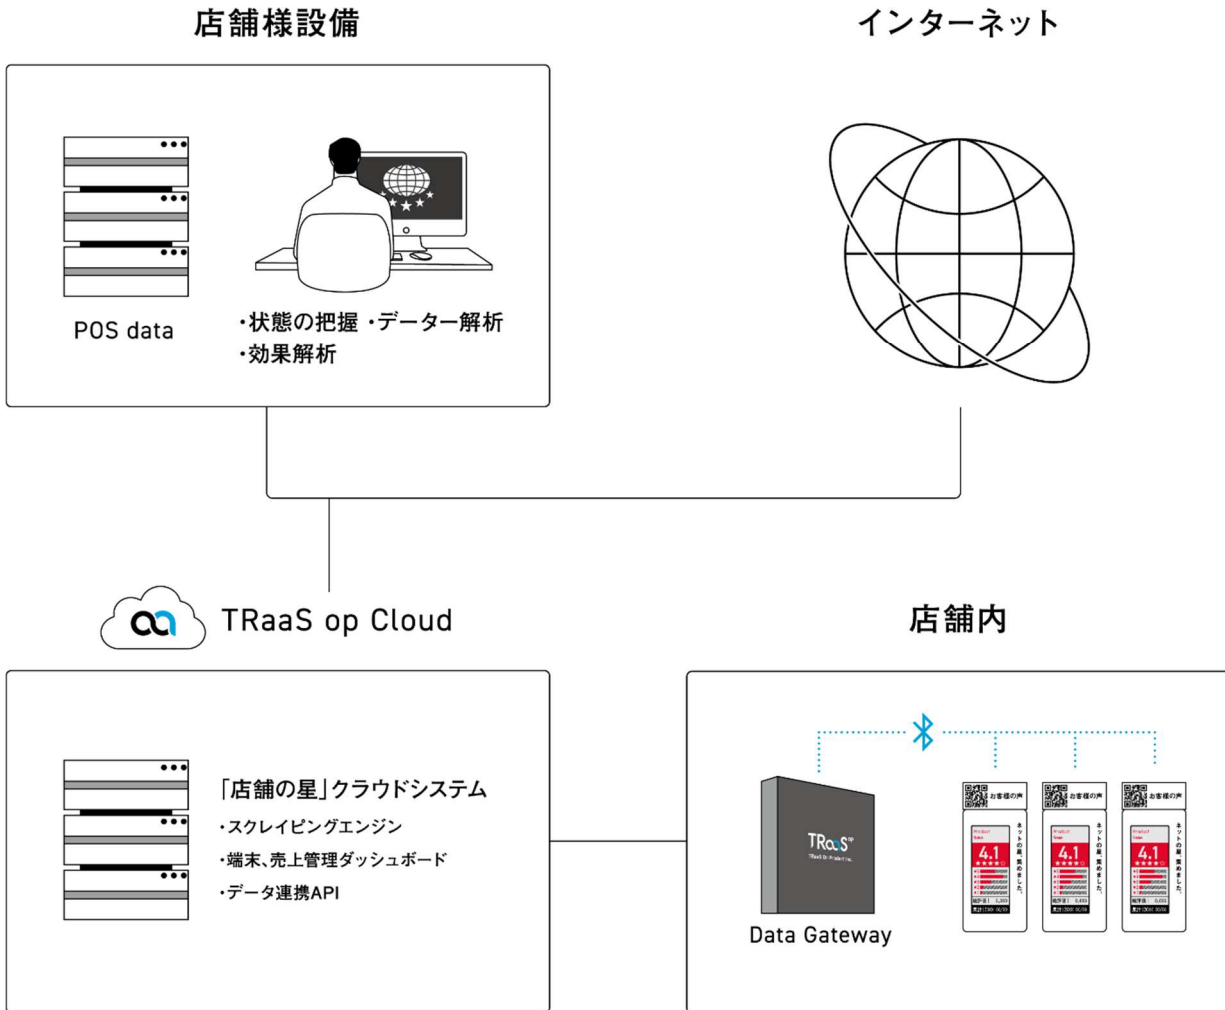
店舗様設備

インターネット

POS data

・状態の把握 ・データー解析
・効果解析

TRaaS op Cloud

店舗内

「店舗の星」クラウドシステム
・スクレイピングエンジン
・端末、売上管理ダッシュボード
・データ連携API

TRaaS op

Data Gateway

お客様の声
ネットの星、集めました。
4.1

お客様の声
ネットの星、集めました。
4.1

お客様の声
ネットの星、集めました。
4.1